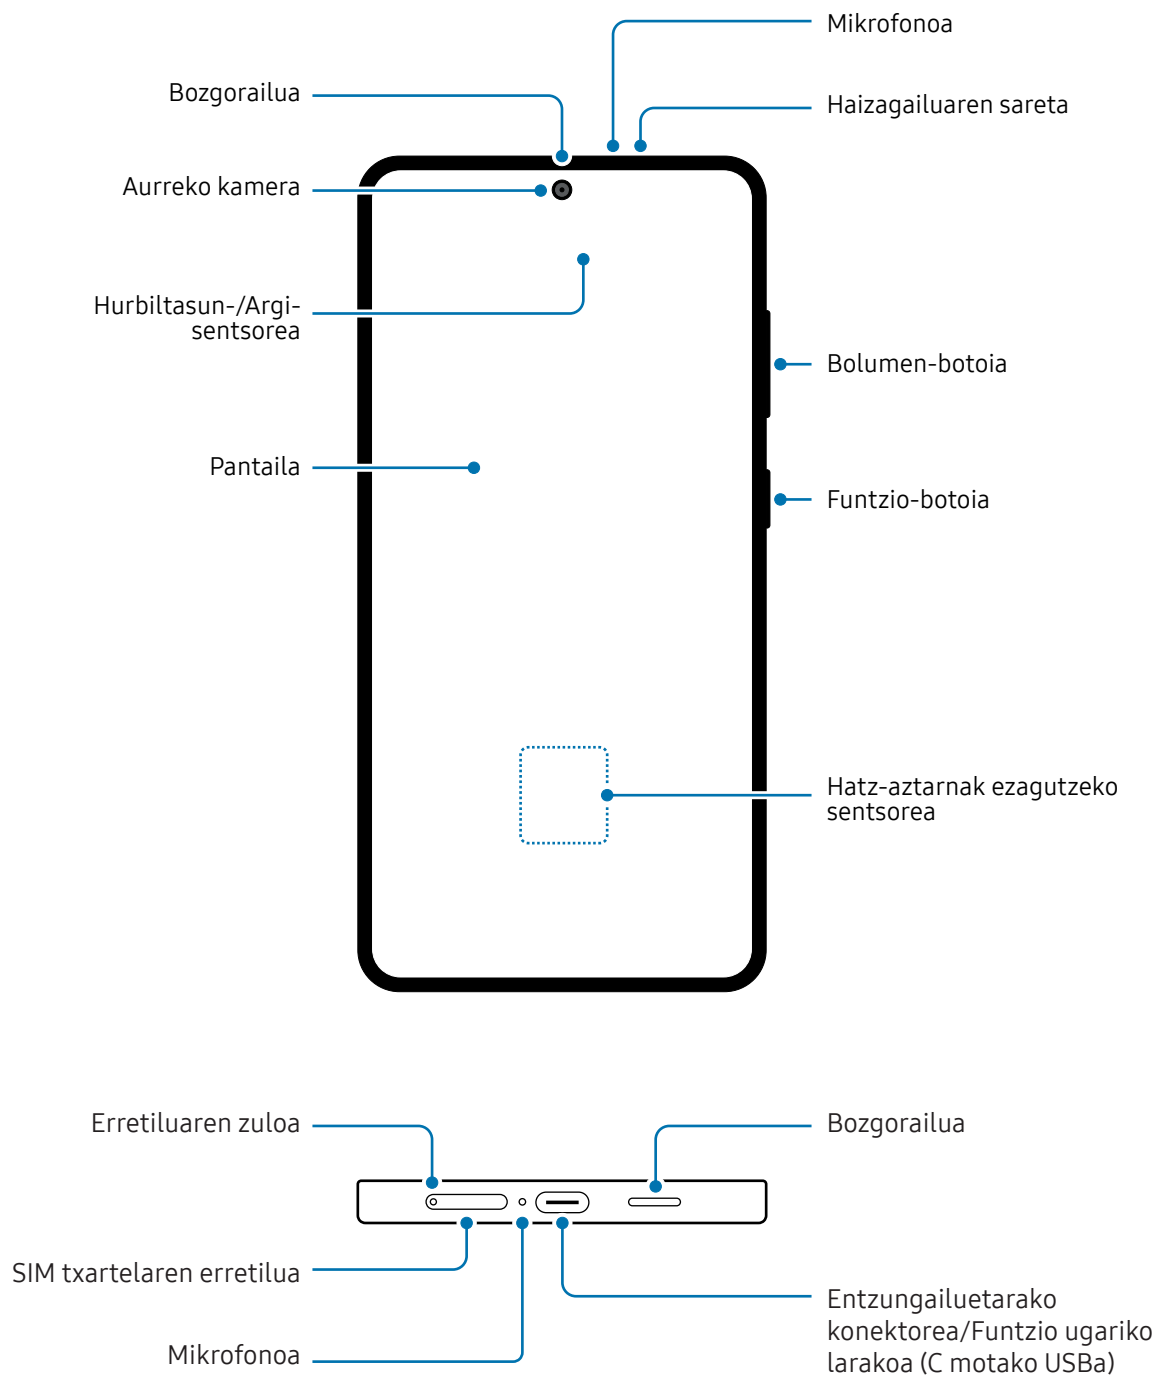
Mikrofonoa

Bozgorailua

Haizagailuaren sareta

Aurreko kamera

Hurbiltasun-/Argi-sentsorea

Bolumen-botoia

Pantaila

Funtzio-botoia

Hatz-aztarnak ezagutzeko sentsorea

Erretiluaren zuloa

Bozgorailua

SIM txartelaren erretilua

Entzungailuetarako konektorea/Funtzio ugariko larakoa (C motako USBa)

Mikrofonoa